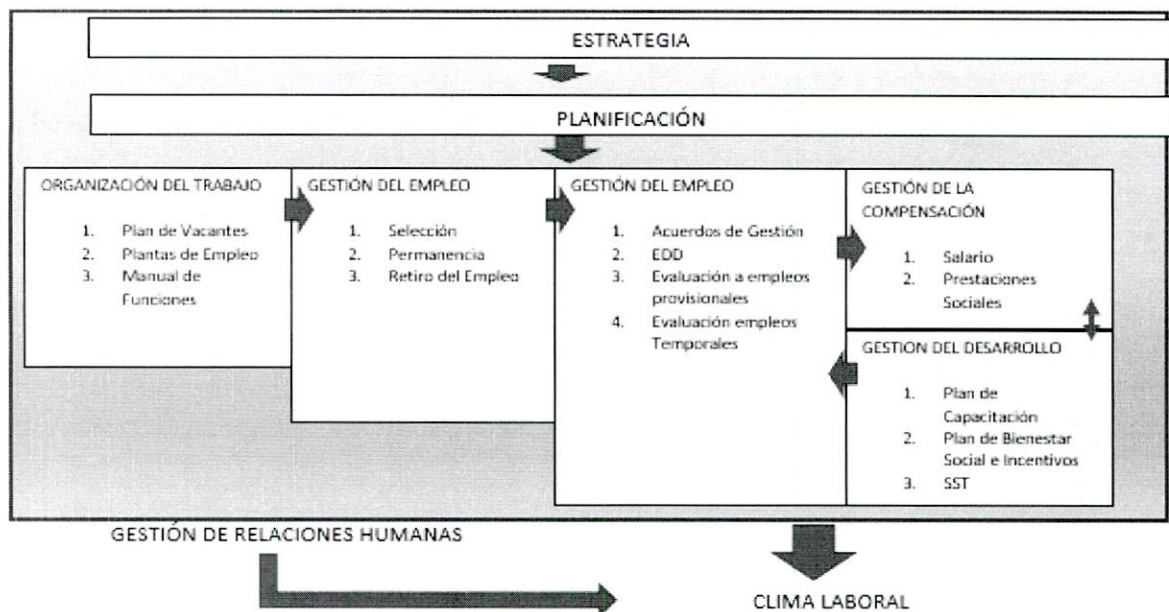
ESTRATEGIA

PLANIFICACIÓN

ORGANIZACIÓN DEL TRABAJO

1. Plan de Vacantes
2. Plantas de Empleo
3. Manual de Funciones

GESTIÓN DEL EMPLEO

1. Selección
2. Permanencia
3. Retiro del Empleo

GESTIÓN DEL EMPLEO

1. Acuerdos de Gestión
2. EDD
3. Evaluación a empleos provisionales
4. Evaluación empleos Temporales

GESTIÓN DE LA COMPENSACIÓN

1. Salario
2. Prestaciones Sociales

GESTION DEL DESARROLLO

1. Plan de Capacitación
2. Plan de Bienestar Social e Incentivos
3. SST

GESTIÓN DE RELACIONES HUMANAS

CLIMA LABORAL